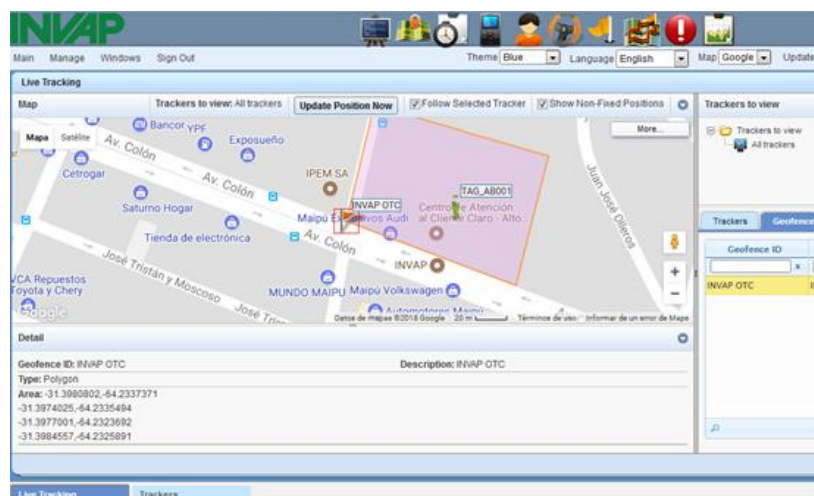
INVAP

Main Manage Windows Sign Out

Theme Blue Language English Map Google Update

Live Tracking

Map

Trackers to view: All trackers

Update Position Now

Follow Selected Tracker

Show Non-Fixed Positions

Mapa Satélite

More...

Bancor YPF

Exposueño

Av. Colón

Cetrogar

IPEM SA

TAG_AB001

INVAP OTC

Av. Colón

Centro de Atención al Cliente Claro - Alto

Saturno Hogar

Maipu E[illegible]ivos Audi

Tienda de electrónica

Av. Colón

Juan José Olleros

INVAP

José Tristán y Moscoso

VCA Repuestos Toyota y Chery

MUNDO MAIPU Maipú Volkswagen

Automotores Maipú

José Tris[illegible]

Google

Datos de mapas ©2016 Google 20 m Términos de uso Informar de un error de Maps

Detail

Geofence ID: INVAP OTC

Description: INVAP OTC

Type: Polygon

Area: -31.3980802,-64.2337371
-31.3974025,-64.2335494
-31.3977001,-64.2323692
-31.3984557,-64.2325891

Trackers to view

Trackers to view
All trackers

Trackers Geofence

Geofence ID

INVAP OTC

Live Tracking Trackers